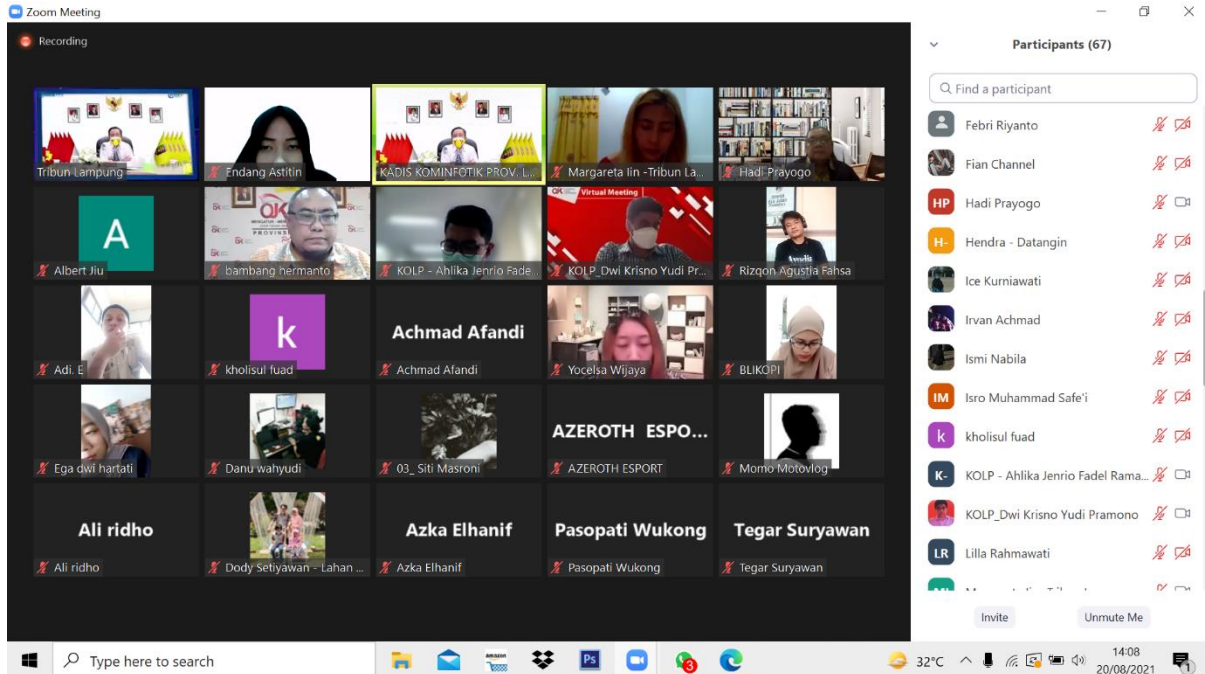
Zoom Meeting

Recording

Tribun Lampung
Endang Astitin
KADIS KOMINFOTIK PROV. L...
Margareta Iin -Tribun La...
Hadi Prayogo

A
Albert Jiu
bambang hermanto
KOLP - Ahlika Jenrio Fade...
Virtual Meeting
KOLP_Dwi Krisno Yudi Pr...
Rizqon Agustia Fahsa

Adi. E
k
kholisul fuad
Achmad Afandi
Achmad Afandi
Yocelsa Wijaya
BLIKOPI

Ega dwi hartati
Danu wahyudi
03_ Siti Masroni
AZEROTH ESPO...
AZEROTH ESPORT
Momo Motovlog

Ali ridho
Ali ridho
Dody Setiyawan - Lahan ...
Azka Elhanif
Azka Elhanif
Pasopati Wukong
Pasopati Wukong
Tegar Suryawan
Tegar Suryawan

Participants (67)

Find a participant

Febri Riyanto
Fian Channel
HP Hadi Prayogo
H- Hendra - Datangin
Ice Kurniawati
Irvan Achmad
Ismi Nabila
IM Isro Muhammad Safe'i
k kholisul fuad
K- KOLP - Ahlika Jenrio Fadel Rama...
KOLP_Dwi Krisno Yudi Pramono
LR Lilla Rahmawati

Invite
Unmute Me

Type here to search
32°C
14:08
20/08/2021